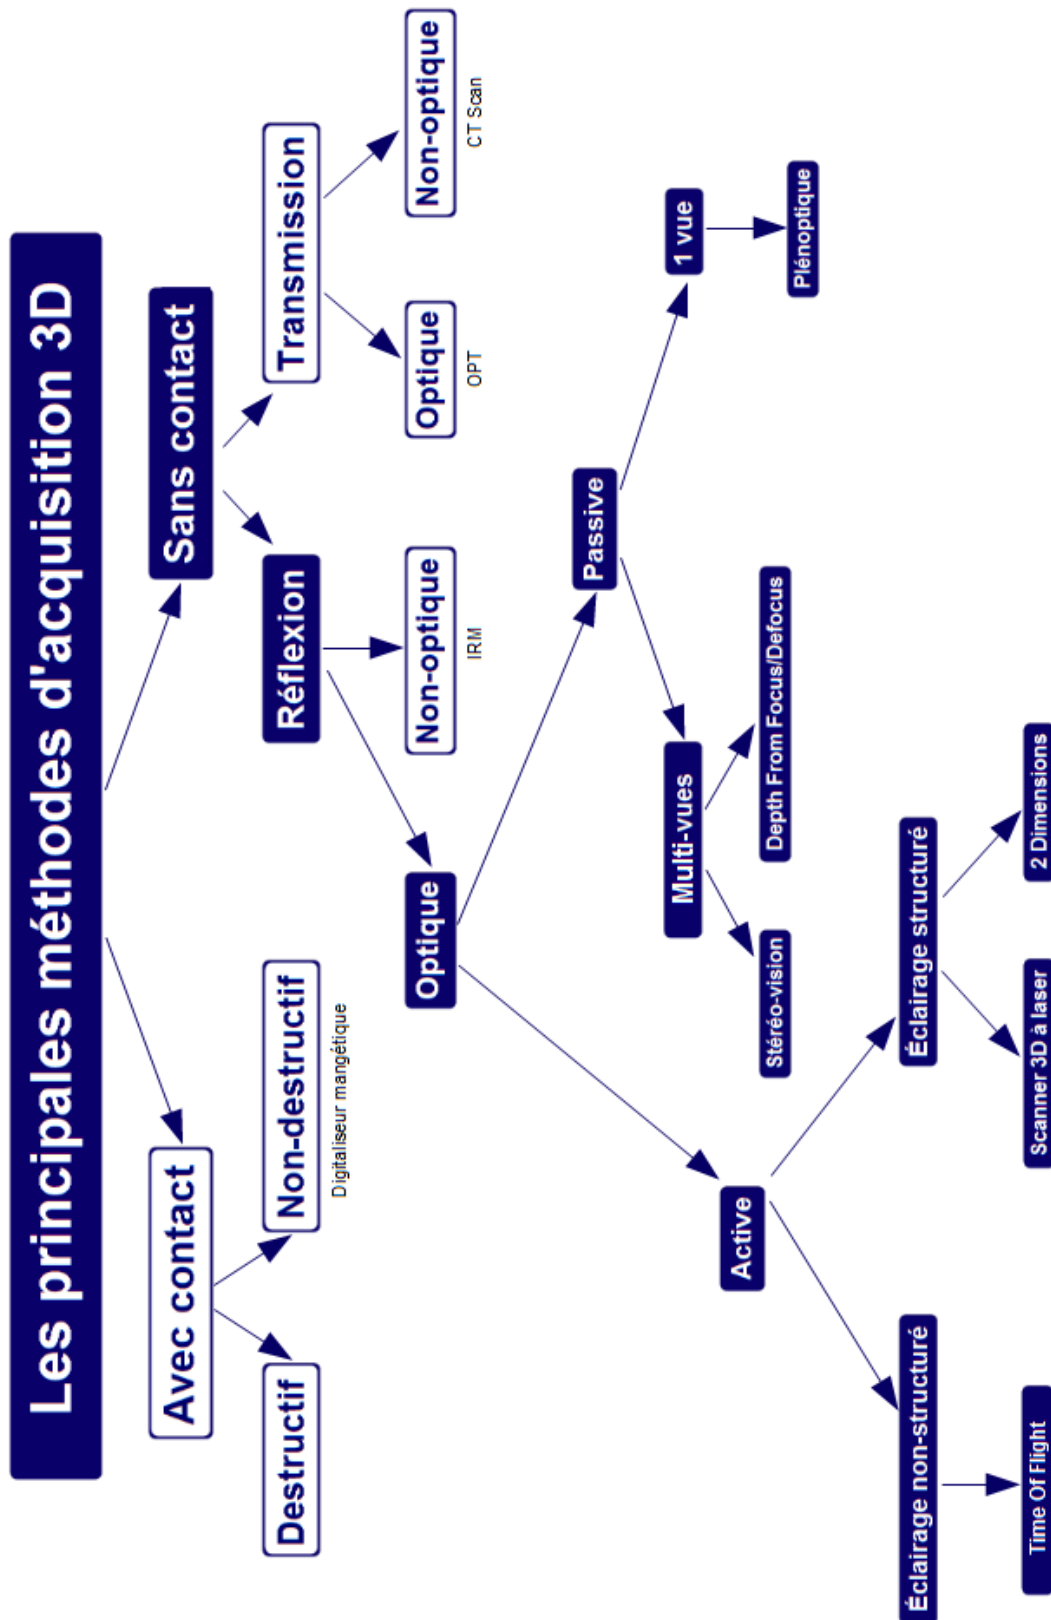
Les principales méthodes d'acquisition 3D

Avec contact

Destructif

Non-destructif

Digitaliseur mangétique

Sans contact

Réflexion

Non-optique

IRM

Transmission

Optique

OPT

Non-optique

CT Scan

Optique

Active

Éclairage non-structuré

Time Of Flight

Éclairage structuré

Scanner 3D à laser

2 Dimensions

Passive

Multi-vues

Stéréo-vision

Depth From Focus/Defocus

1 vue

Plénoptique